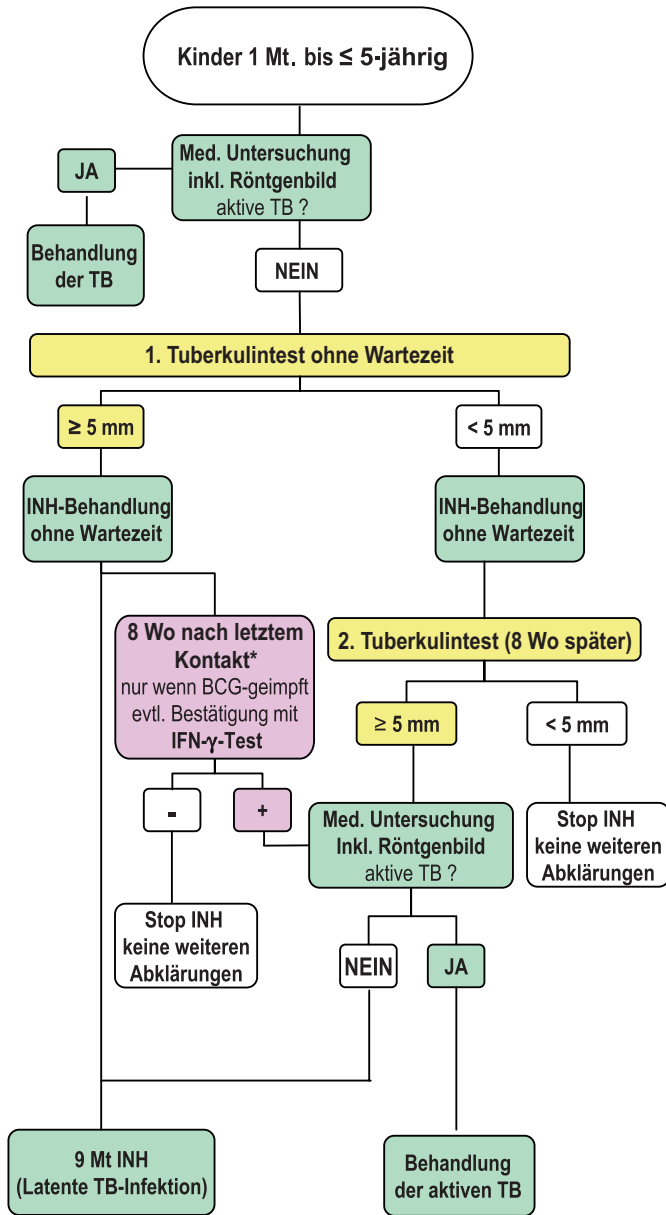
Kinder 1 Mt. bis ≤ 5-jährig

Med. Untersuchung inkl. Röntgenbild aktive TB ?

JA

Behandlung der TB

NEIN

1. Tuberkulintest ohne Wartezeit

≥ 5 mm

< 5 mm

INH-Behandlung ohne Wartezeit

INH-Behandlung ohne Wartezeit

8 Wo nach letztem Kontakt* nur wenn BCG-geimpft evtl. Bestätigung mit IFN-γ-Test

2. Tuberkulintest (8 Wo später)

≥ 5 mm

< 5 mm

-

+

Med. Untersuchung Inkl. Röntgenbild aktive TB ?

Stop INH keine weiteren Abklärungen

Stop INH keine weiteren Abklärungen

NEIN

JA

9 Mt INH (Latente TB-Infektion)

Behandlung der aktiven TB